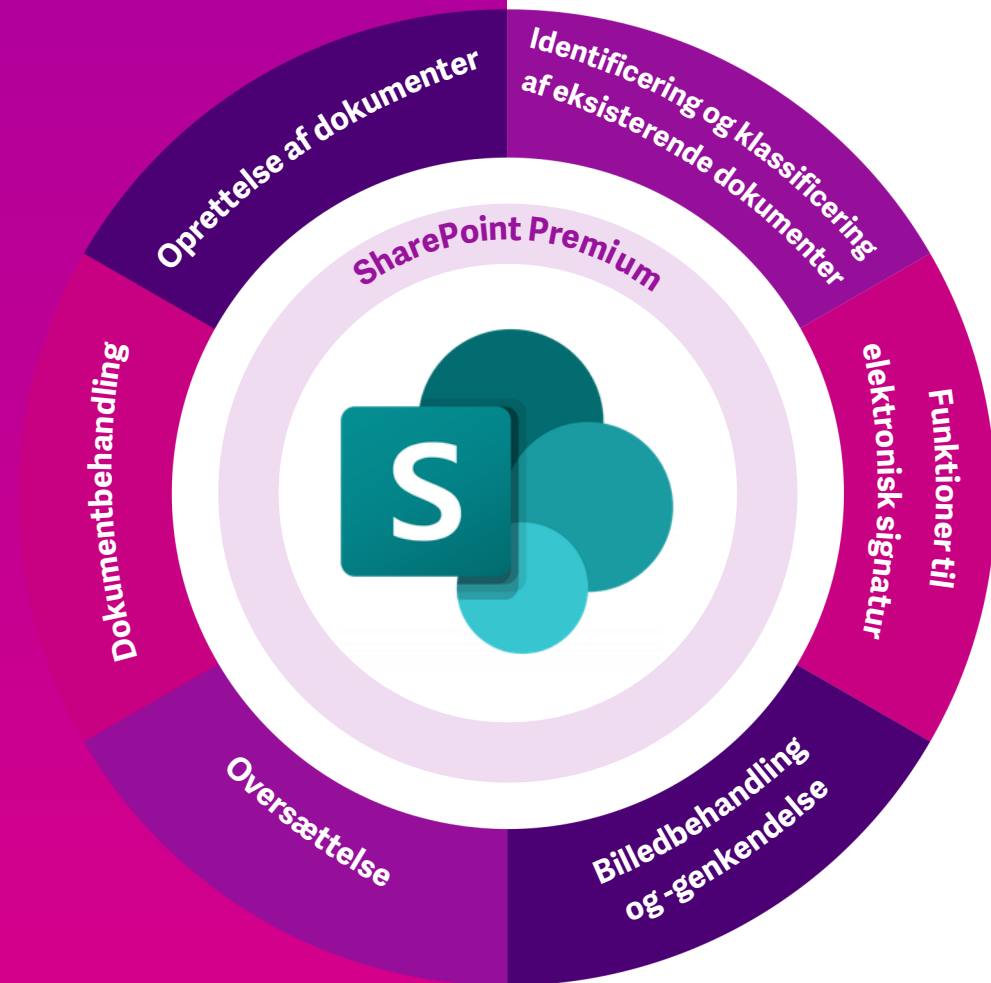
SharePoint Premium

S

Oprettelse af dokumenter

Identificering og klassificering af eksisterende dokumenter

Funktioner til elektronisk signatur

Billedbehandling og -genkendelse

Oversættelse

Dokumentbehandling